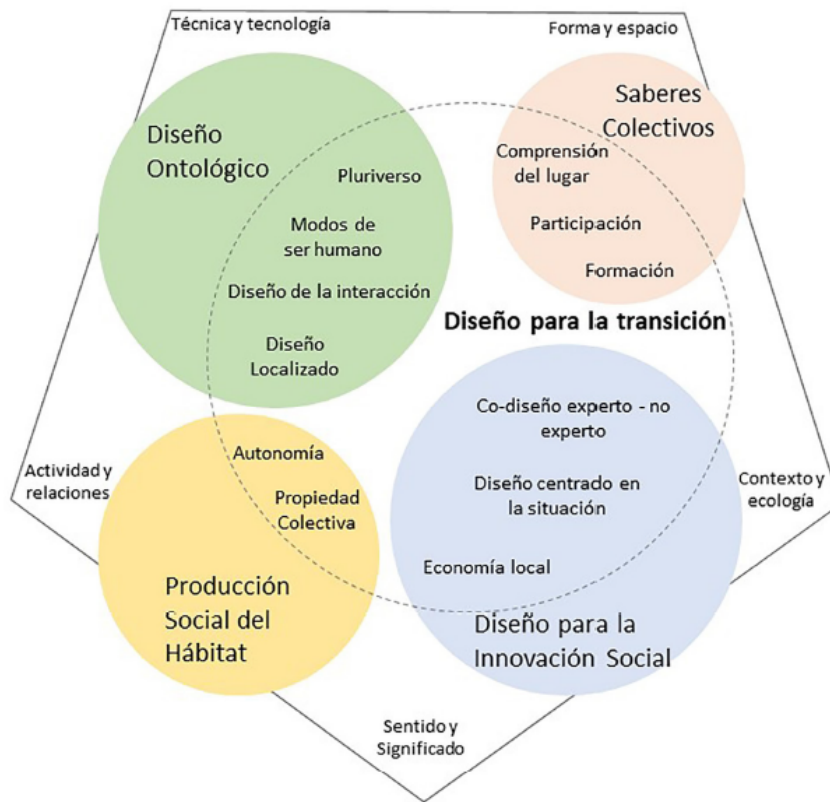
Técnica y tecnología

Forma y espacio

Diseño Ontológico

Pluriverso

Modos de ser humano

Diseño de la interacción

Diseño Localizado

Saberes Colectivos

Comprensión del lugar

Participación

Formación

Diseño para la transición

Actividad y relaciones

Autonomía

Propiedad Colectiva

Producción Social del Hábitat

Co-diseño experto - no experto

Diseño centrado en la situación

Economía local

Diseño para la Innovación Social

Contexto y ecología

Sentido y Significado